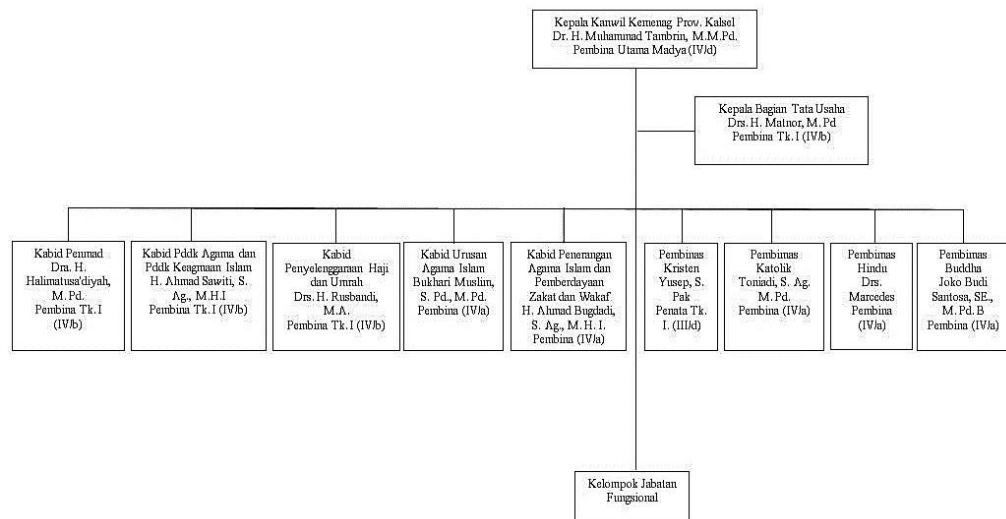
Kepala Kanwil Kemenag Prov. Kalsel
Dr. H. Muhammad Tambrin, M.M.Pd.
Pembina Utama Madya (IV/d)

Kepala Bagian Tata Usaha
Drs. H. Matnor, M. Pd
Pembina Tk. I (IV/b)

Kabid Penmad
Dra. H. Halimatusa'diyah, M. Pd.
Pembina Tk. I (IV/b)

Kabid Pddk Agama dan Pddk Keagmaan Islam
H. Ahmad Sawiti, S. Ag., M.H.I
Pembina Tk. I (IV/b)

Kabid Penyelenggaraan Haji dan Umrah
Drs. H. Rusbandi, M.A.
Pembina Tk. I (IV/b)

Kabid Urusan Agama Islam
Bukhari Muslim, S. Pd., M. Pd.
Pembina (IV/a)

Kabid Penerangan Agama Islam dan Pemberdayaan Zakat dan Wakaf
H. Ahmad Bugdadi, S. Ag., M. H. I.
Pembina (IV/a)

Pembimas Kristen
Yusep, S. Pak
Penata Tk. I. (III/d)

Pembimas Katolik
Toniadi, S. Ag. M. Pd.
Pembina (IV/a)

Pembimas Hindu
Drs. Marcedes
Pembina (IV/a)

Pembimas Buddha
Joko Budi Santosa, SE., M. Pd. B
Pembina (IV/a)

Kelompok Jabatan Fungsional